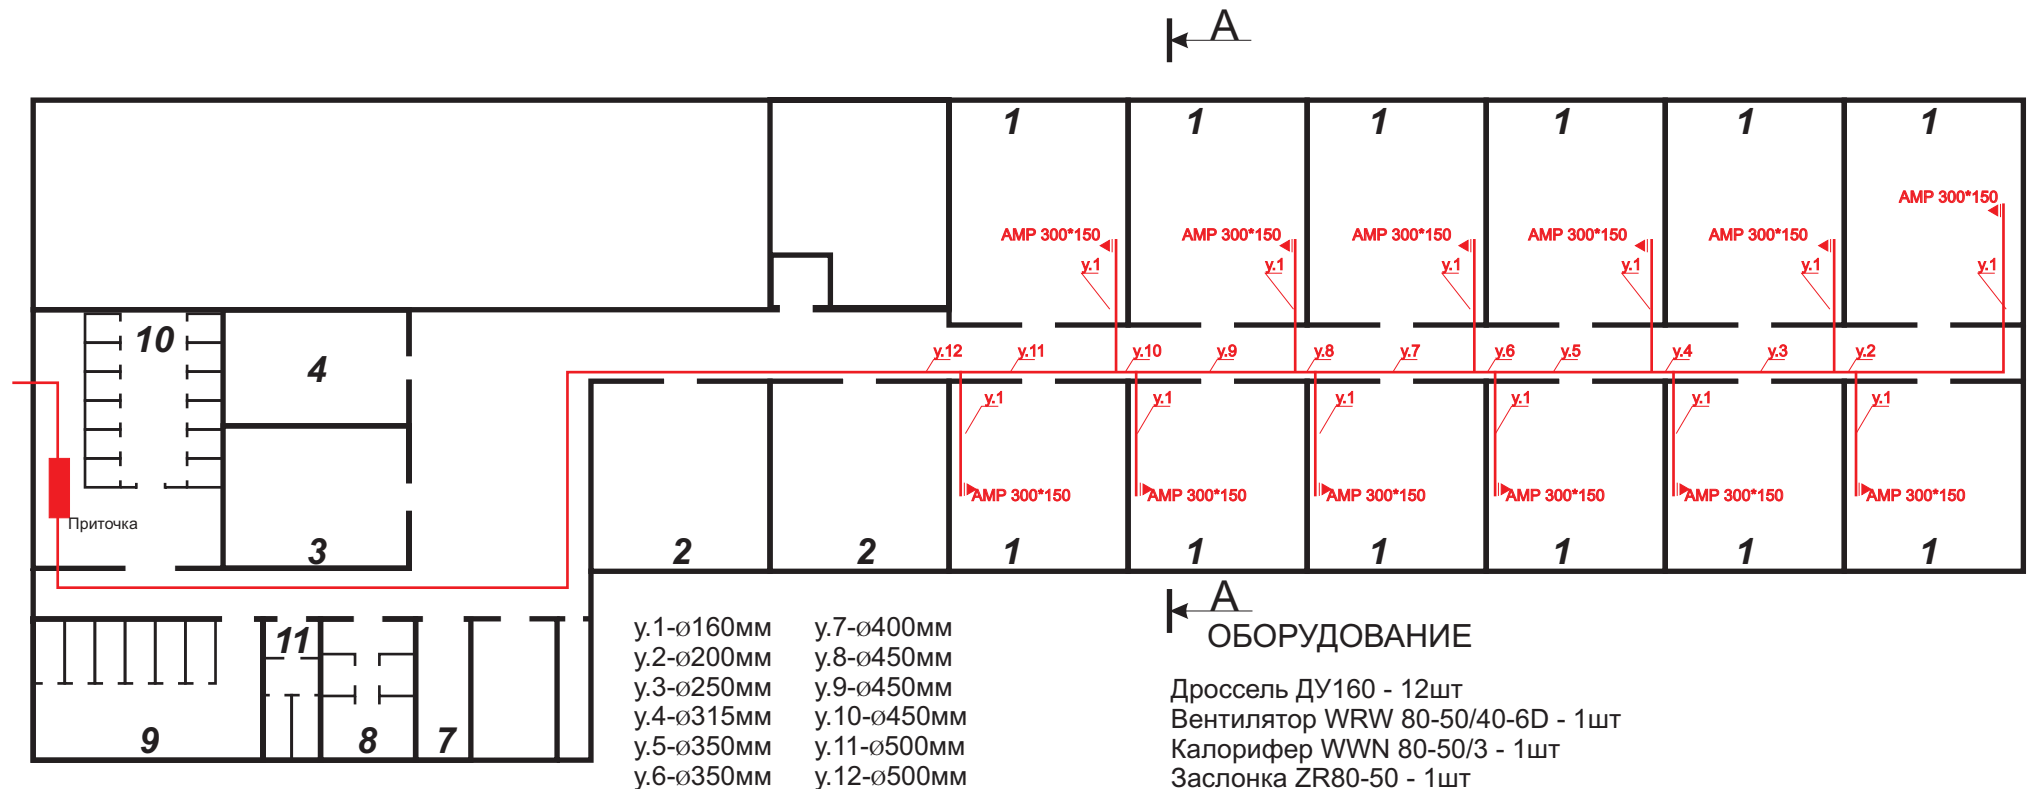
A

1
1
1
1
1
1

АМР 300*150
у.1
АМР 300*150
у.1
АМР 300*150
у.1
АМР 300*150
у.1
АМР 300*150
у.1
АМР 300*150
у.1

10
4

у.12
у.11
у.10
у.9
у.8
у.7
у.6
у.5
у.4
у.3
у.2

у.1
у.1
у.1
у.1
у.1
у.1

АМР 300*150
АМР 300*150
АМР 300*150
АМР 300*150
АМР 300*150
АМР 300*150

Приточка

3
2
2
1
1
1
1
1
1

A

11
9
8
7

у.1-ø160мм
у.2-ø200мм
у.3-ø250мм
у.4-ø315мм
у.5-ø350мм
у.6-ø350мм

у.7-ø400мм
у.8-ø450мм
у.9-ø450мм
у.10-ø450мм
у.11-ø500мм
у.12-ø500мм

ОБОРУДОВАНИЕ

Дроссель ДУ160 - 12шт
Вентилятор WRW 80-50/40-6D - 1шт
Калорифер WWN 80-50/3 - 1шт
Заслонка ZR80-50 - 1шт